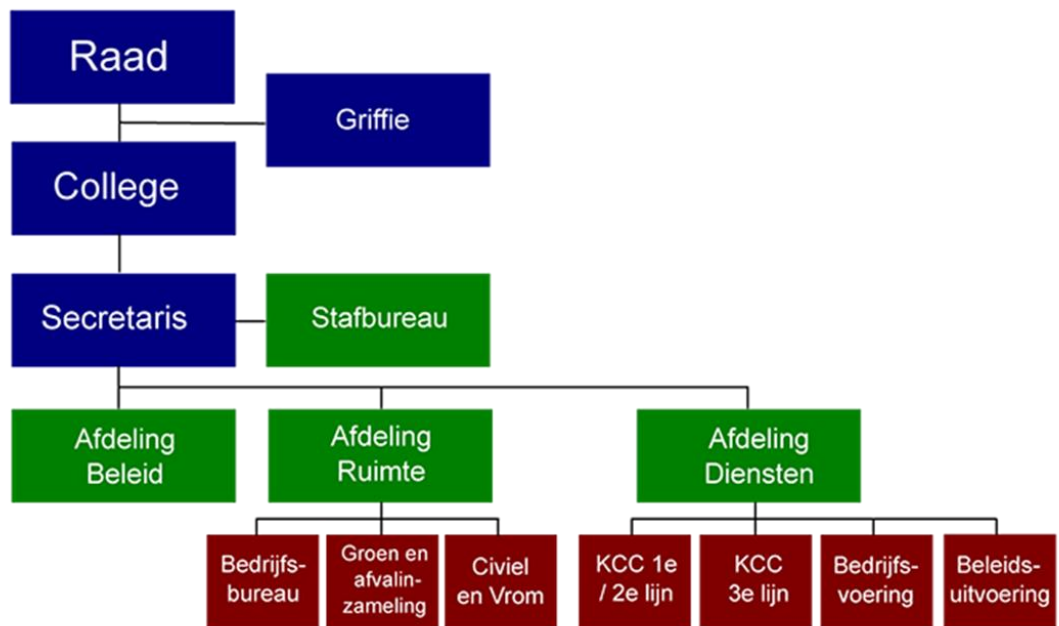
Raad

Griffie

College

Secretaris

Stafbureau

Afdeling Beleid

Afdeling Ruimte

Afdeling Diensten

Bedrijfsbureau

Groen en afvalinzameling

Civiel en Vrom

KCC 1e / 2e lijn

KCC 3e lijn

Bedrijfsvoering

Beleidsuitvoering